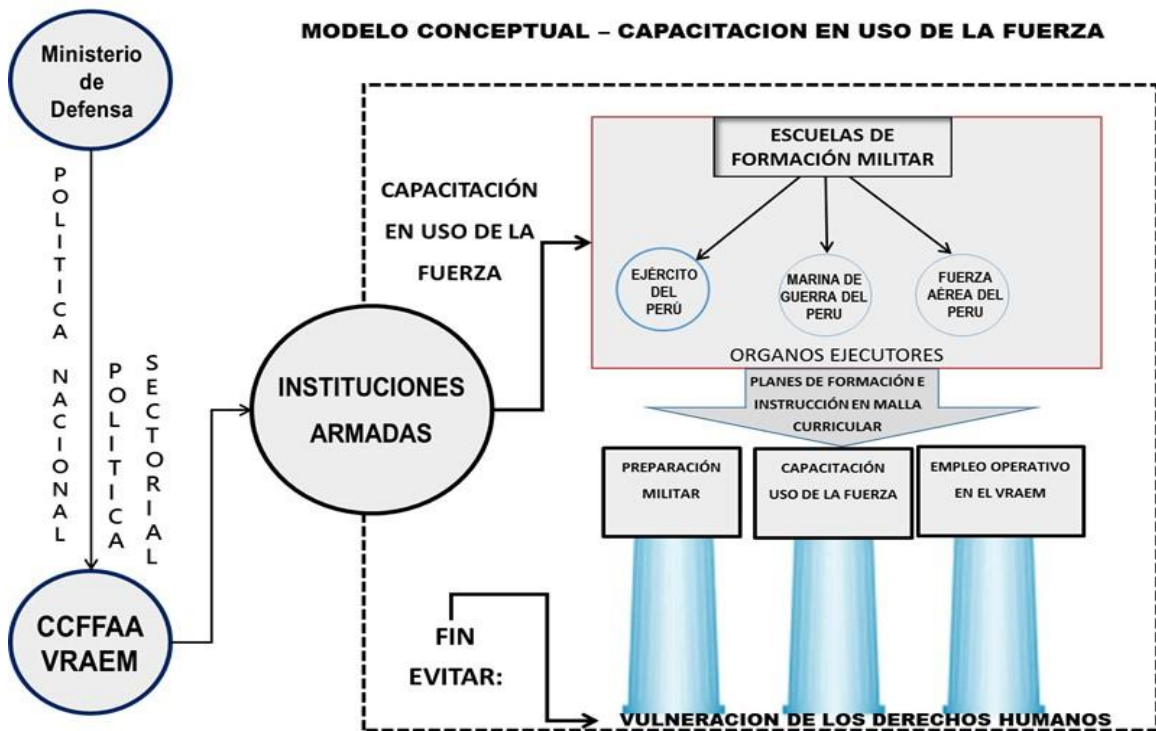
MODELO CONCEPTUAL – CAPACITACION EN USO DE LA FUERZA

Ministerio de Defensa

POLITICA NACIONAL

POLITICA SECTORIAL

CCFFAA VRAEM

INSTITUCIONES ARMADAS

CAPACITACIÓN EN USO DE LA FUERZA

ESCUELAS DE FORMACIÓN MILITAR

EJÉRCITO DEL PERÚ

MARINA DE GUERRA DEL PERU

FUERZA AÉREA DEL PERU

ORGANOS EJECUTORES

PLANES DE FORMACIÓN E INSTRUCCIÓN EN MALLA CURRICULAR

PREPARACIÓN MILITAR

CAPACITACIÓN USO DE LA FUERZA

EMPLEO OPERATIVO EN EL VRAEM

FIN EVITAR:

VULNERACION DE LOS DERECHOS HUMANOS